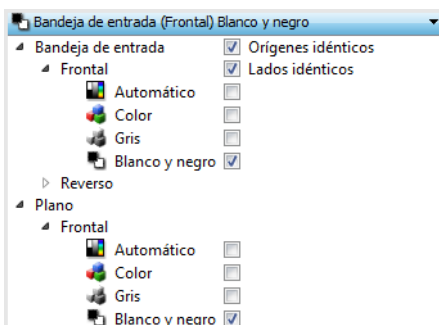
Bandeja de entrada (Frontal) Blanco y negro

Bandeja de entrada
Orígenes idénticos
Frontal
Lados idénticos
Automático
Color
Gris
Blanco y negro
Reverso
Plano
Frontal
Automático
Color
Gris
Blanco y negro